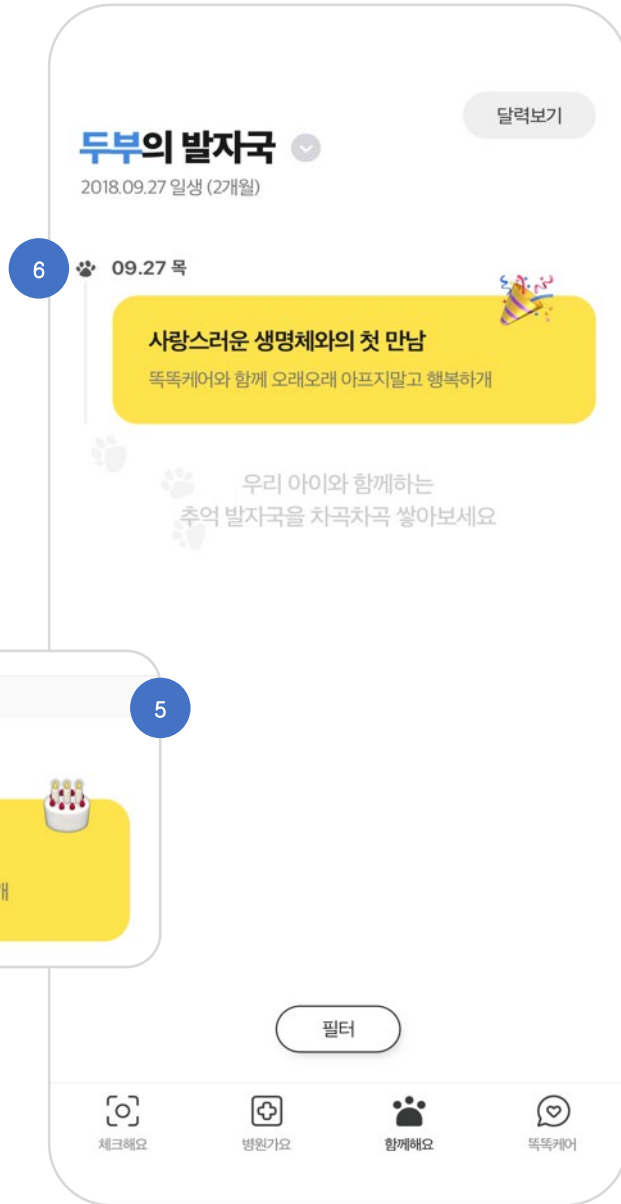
달력보기

두부의 발자국

2018.09.27 일생 (2개월)

6

09.27 목

사랑스러운 생명체와의 첫 만남

똑똑케어와 함께 오래오래 아프지말고 행복하게

우리 아이와 함께하는 추억 발자국을 차곡차곡 쌓아보세요

5

개

필터

체크해요

병원가요

함께해요

똑똑케어